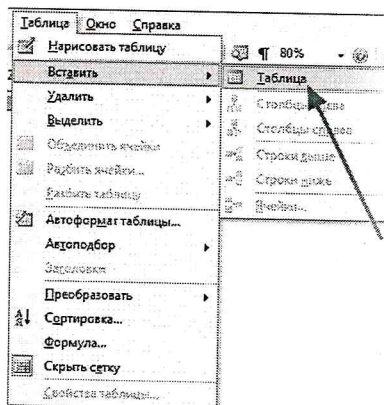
Таблица Окно Справка

Нарисовать таблицу
Вставить
Удалить
Выделить
Объединить ячейки
Разбить ячейки...
Разбить таблицу
Автоформат таблицы...
Автоподбор
Заголовки
Преобразовать
Сортировка...
Формула...
Скрыть сетку
Свойства таблицы...

¶ 80%

Таблица
Столбцы слева
Столбцы справа
Строки выше
Строки ниже
Ячейки...